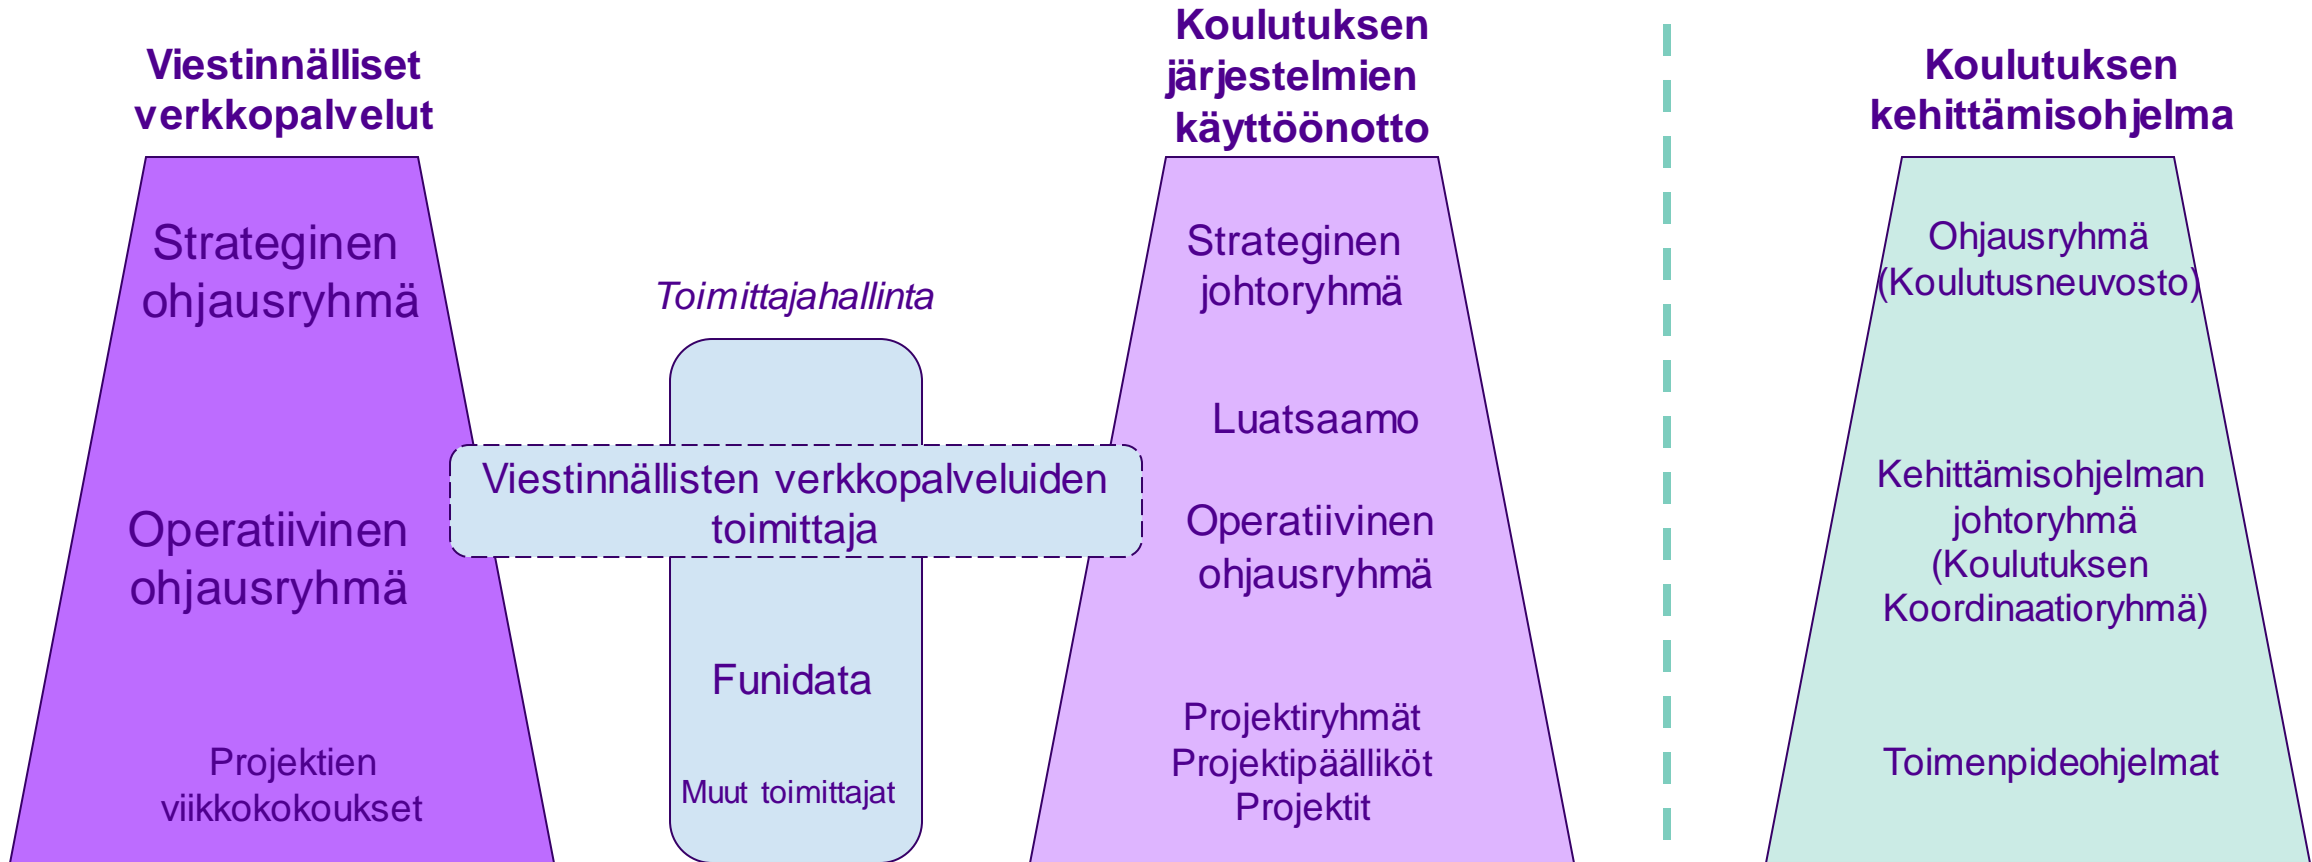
Viestinnälliset verkkopalvelut

Strateginen ohjausryhmä

Operatiivinen ohjausryhmä

Projektien viikkokokoukset

Toimittajahallinta

Viestinnällisten verkkopalveluiden toimittaja

Funidata

Muut toimittajat

Koulutuksen järjestelmien käyttöönotto

Strateginen johtoryhmä

Luatsaamo

Operatiivinen ohjausryhmä

Projektiryhmät
Projektipäälliköt
Projektit

Koulutuksen kehittämisohjelma

Ohjausryhmä (Koulutusneuvosto)

Kehittämisohjelman johtoryhmä (Koulutuksen Koordinaatioryhmä)

Toimenpideohjelmat